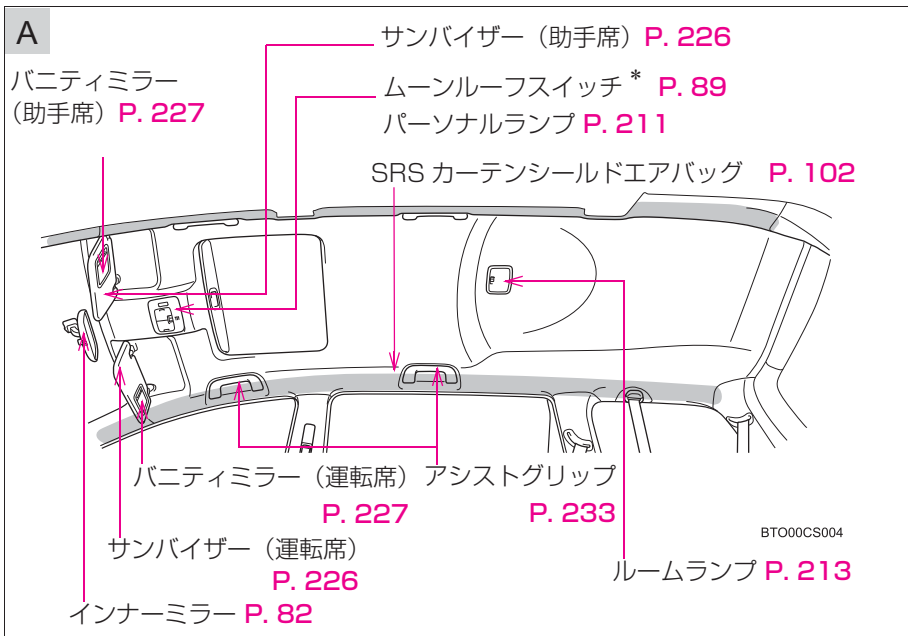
A

サンバイザー（助手席）P. 226

バニティミラー（助手席）P. 227

ムーンルーフスイッチ＊ P. 89

パーソナルランプ P. 211

SRS カーテンシールドエアバッグ P. 102

バニティミラー（運転席）P. 227

アシストグリップ P. 233

BTO00CS004

サンバイザー（運転席）P. 226

ルームランプ P. 213

インナーミラー P. 82